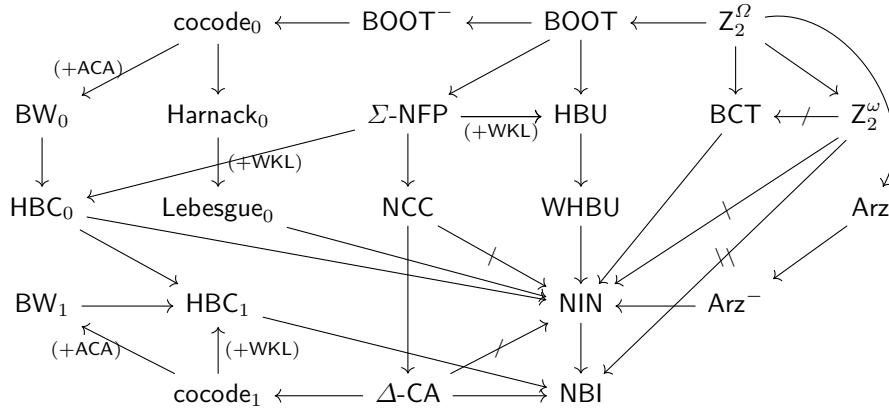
$\mathsf{cocode}_0$ $\mathsf{BOOT}^-$ $\mathsf{BOOT}$ $\mathsf{Z}_2^\Omega$

(+ACA)

$\mathsf{BW}_0$ $\mathsf{Harnack}_0$ $\Sigma$-NFP (+WKL) HBU BCT $\mathsf{Z}_2^\omega$

(+WKL)

$\mathsf{HBC}_0$ $\mathsf{Lebesgue}_0$ NCC WHBU Arz

$\mathsf{BW}_1$ $\mathsf{HBC}_1$ NIN $\mathsf{Arz}^-$

(+ACA) (+WKL)

$\mathsf{cocode}_1$ $\Delta$-CA NBI